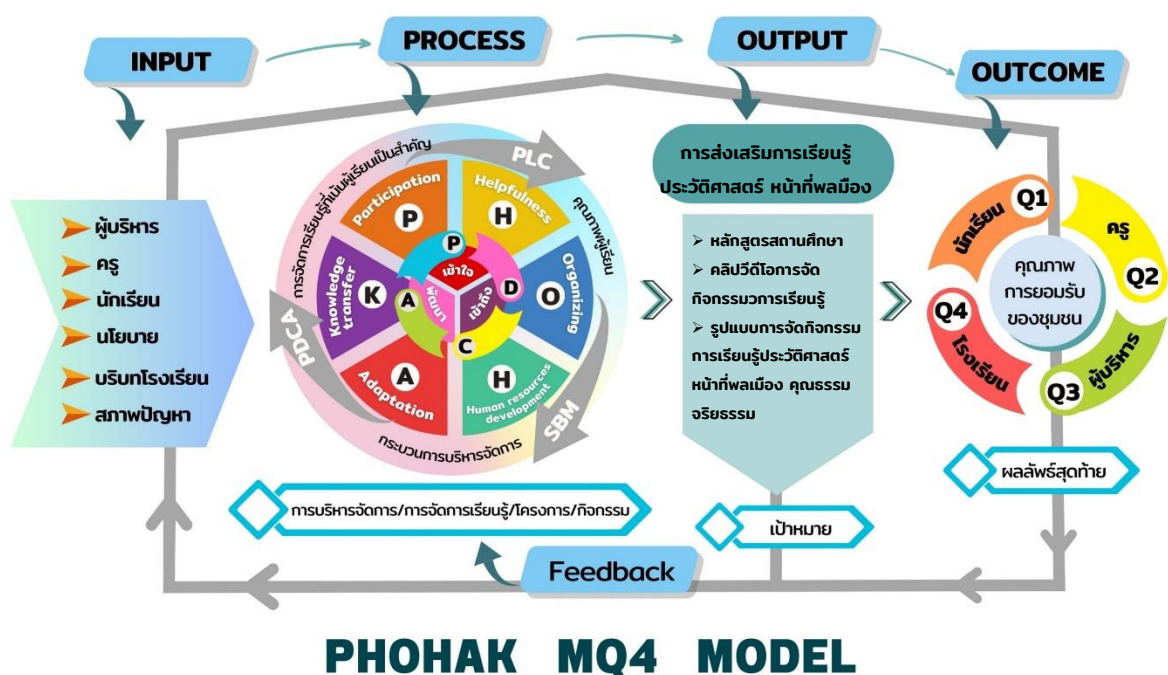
INPUT

PROCESS

OUTPUT

OUTCOME

ผู้บริหาร
ครู
นักเรียน
นโยบาย
บริบทโรงเรียน
สภาพปัญหา

การจัดการเรียนรู้ที่เน้นผู้เรียนเป็นสำคัญ

PLC

คุณภาพผู้เรียน

P
Participation

H
Helpfulness

O
Organizing

H
Human resources development

A
Adaptation

K
Knowledge transfer

P
D
C
A

เข้าใจ
เข้าถึง
พัฒนา

PDCA

SBM

กระบวนการบริหารจัดการ

การส่งเสริมการเรียนรู้ประวัติศาสตร์ หน้าที่พลเมือง

➢ หลักสูตรสถานศึกษา
➢ คลิปวีดีโอการจัดกิจกรรมการเรียนรู้
➢ รูปแบบการจัดกิจกรรมการเรียนรู้ประวัติศาสตร์ หน้าที่พลเมือง คุณธรรม จริยธรรม

Q1
นักเรียน

ครู
Q2

Q3
ผู้บริหาร

Q4
โรงเรียน

คุณภาพ การยอมรับ ของชุมชน

ผลลัพธ์สุดท้าย

การบริหารจัดการ/การจัดการเรียนรู้/โครงการ/กิจกรรม

เป้าหมาย

Feedback

PHOHAK MQ4 MODEL